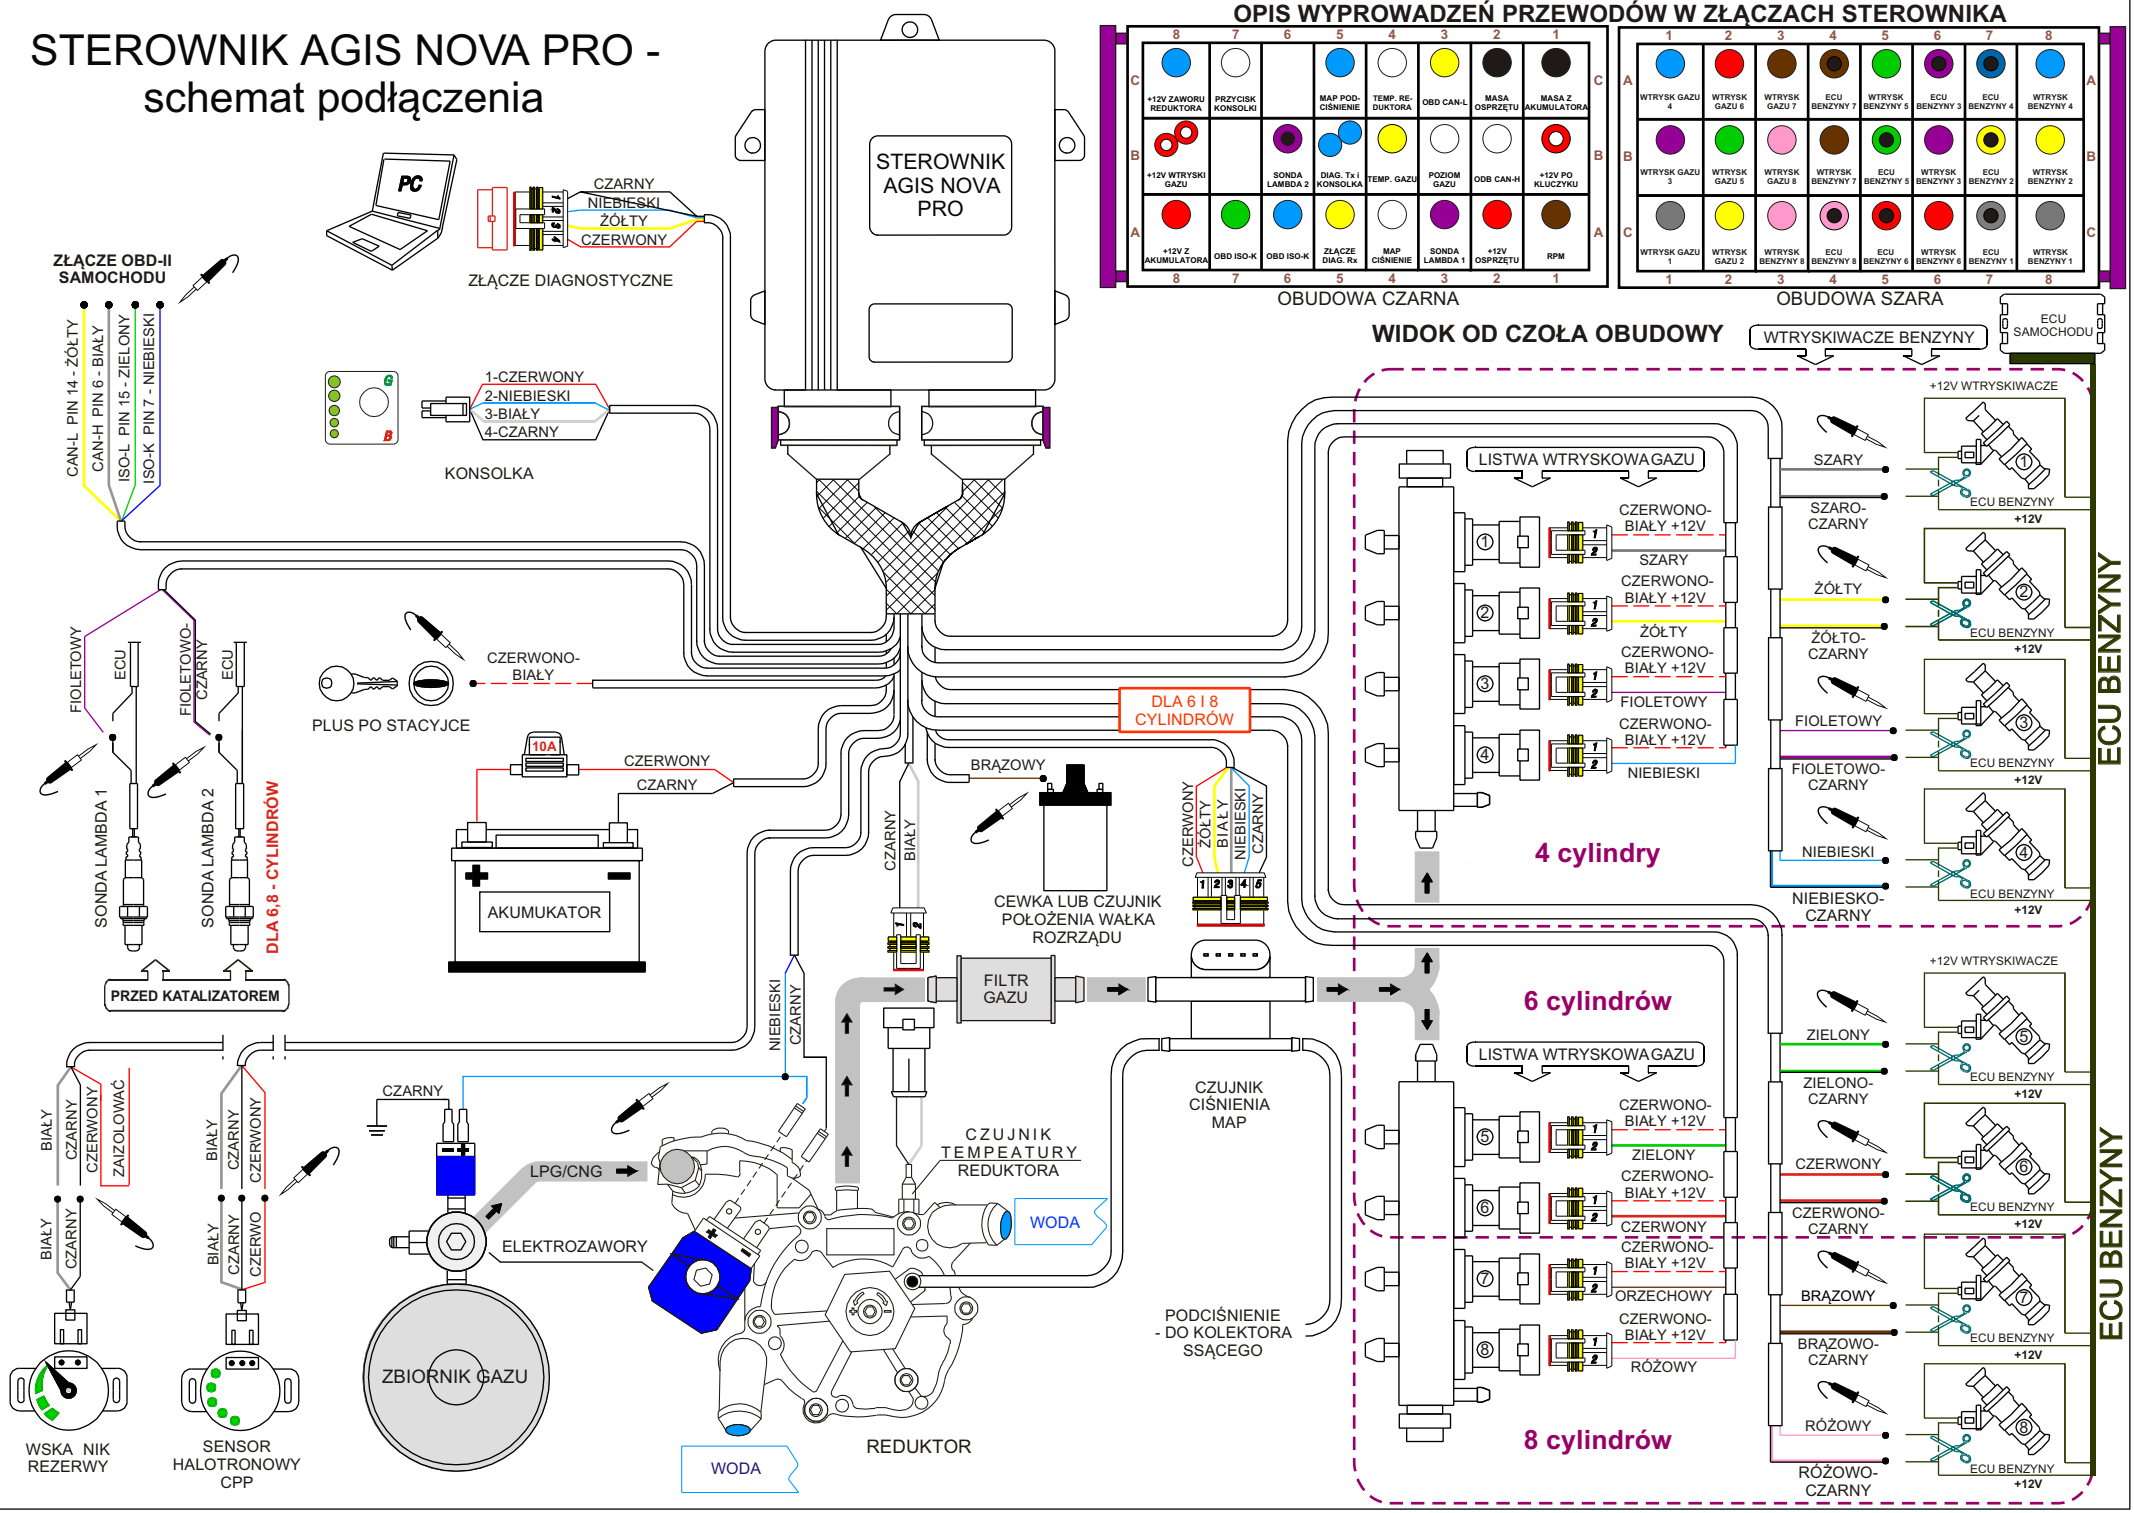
STEROWNIK AGIS NOVA PRO - schemat podłączenia

STEROWNIK AGIS NOVA PRO

OPIS WYPROWADZEŃ PRZEWODÓW W ZŁĄCZACH STEROWNIKA

OBUDOWA CZARNA

| | 8 | 7 | 6 | 5 | 4 | 3 | 2 | 1 |
|---|---|---|---|---|---|---|---|---|
| C | +12V ZAWORU REDUKTORA | PRZYCISK KONSOLKI | | MAP PODCIŚNIENIE | TEMP. REDUKTORA | OBD CAN-L | MASA OSPRZĘTU | MASA Z AKUMULATORA |
| B | +12V WTRYSKI GAZU | | SONDA LAMBDA 2 | DIAG. Tx i KONSOLKA | TEMP. GAZU | POZIOM GAZU | ODB CAN-H | +12V PO KLUCZYKU |
| A | +12V Z AKUMULATORA | OBD ISO-K | OBD ISO-K | ZŁĄCZE DIAG. Rx | MAP CIŚNIENIE | SONDA LAMBDA 1 | +12V OSPRZĘTU | RPM |

OBUDOWA SZARA

| | 1 | 2 | 3 | 4 | 5 | 6 | 7 | 8 |
|---|---|---|---|---|---|---|---|---|
| A | WTRYSK GAZU 4 | WTRYSK GAZU 6 | WTRYSK GAZU 7 | ECU BENZYNY 7 | WTRYSK BENZYNY 5 | ECU BENZYNY 3 | ECU BENZYNY 4 | WTRYSK BENZYNY 4 |
| B | WTRYSK GAZU 3 | WTRYSK GAZU 5 | WTRYSK GAZU 8 | WTRYSK BENZYNY 7 | ECU BENZYNY 5 | WTRYSK BENZYNY 3 | ECU BENZYNY 2 | WTRYSK BENZYNY 2 |
| C | WTRYSK GAZU 1 | WTRYSK GAZU 2 | WTRYSK BENZYNY 8 | ECU BENZYNY 8 | ECU BENZYNY 6 | WTRYSK BENZYNY 6 | ECU BENZYNY 1 | WTRYSK BENZYNY 1 |

WIDOK OD CZOŁA OBUDOWY

ECU SAMOCHODU
WTRYSKIWACZE BENZYNY

PC
CZARNY
NIEBIESKI
ŻÓŁTY
CZERWONY
ZŁĄCZE DIAGNOSTYCZNE

ZŁĄCZE OBD-II SAMOCHODU
CAN-L PIN 14 - ŻÓŁTY
CAN-H PIN 6 - BIAŁY
ISO-L PIN 15 - ZIELONY
ISO-K PIN 7 - NIEBIESKI

1-CZERWONY
2-NIEBIESKI
3-BIAŁY
4-CZARNY
KONSOLKA

FIOLETOWY
ECU
FIOLETOWO-CZARNY
ECU
SONDA LAMBDA 1
SONDA LAMBDA 2
DLA 6,8 - CYLINDRÓW
PRZED KATALIZATOREM

CZERWONO-BIAŁY
PLUS PO STACYJCE

10A
CZERWONY
CZARNY
AKUMUKATOR

BRĄZOWY
CEWKA LUB CZUJNIK POŁOŻENIA WAŁKA ROZRZĄDU
CZARNY
BIAŁY
DLA 6 I 8 CYLINDRÓW
CZERWONY
ŻÓŁTY
BIAŁY
NIEBIESKI
CZARNY

LISTWA WTRYSKOWA GAZU
CZERWONO-BIAŁY +12V
SZARY
CZERWONO-BIAŁY +12V
ŻÓŁTY
CZERWONO-BIAŁY +12V
FIOLETOWY
CZERWONO-BIAŁY +12V
NIEBIESKI
4 cylindry

+12V WTRYSKIWACZE
SZARY
SZARO-CZARNY
ŻÓŁTY
ŻÓŁTO-CZARNY
FIOLETOWY
FIOLETOWO-CZARNY
NIEBIESKI
NIEBIESKO-CZARNY
ECU BENZYNY
+12V
ECU BENZYNY

FILTR GAZU
CZUJNIK CIŚNIENIA MAP
6 cylindrów
LISTWA WTRYSKOWA GAZU
CZERWONO-BIAŁY +12V
ZIELONY
CZERWONO-BIAŁY +12V
CZERWONY
CZERWONO-BIAŁY +12V
ORZECHOWY
CZERWONO-BIAŁY +12V
RÓŻOWY
8 cylindrów

+12V WTRYSKIWACZE
ZIELONY
ZIELONO-CZARNY
CZERWONY
CZERWONO-CZARNY
BRĄZOWY
BRĄZOWO-CZARNY
RÓŻOWY
RÓŻOWO-CZARNY
ECU BENZYNY
+12V

NIEBIESKI
CZARNY
CZARNY
BIAŁY
CZARNY
CZERWONY
ZAIZOLOWAĆ
BIAŁY
CZARNY
CZERWONY
BIAŁY
CZARNY
BIAŁY
CZARNY
CZERWO
WSKA NIK REZERWY
SENSOR HALOTRONOWY CPP
LPG/CNG
ELEKTROZAWORY
ZBIORNIK GAZU
CZUJNIK TEMPEATURY REDUKTORA
WODA
WODA
REDUKTOR
PODCIŚNIENIE - DO KOLEKTORA SSĄCEGO